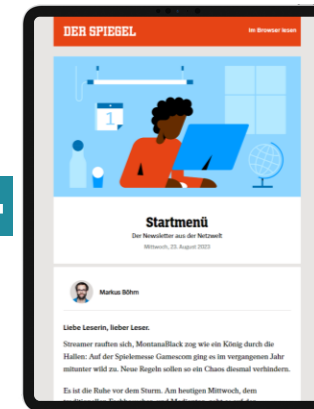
DER SPIEGEL

Im Browser lesen

1

Startmenü

Der Newsletter aus der Netzwelt

Mittwoch, 23. August 2023

Markus Böhm

Liebe Leserin, lieber Leser,

Streamer rauften sich, MontanaBlack zog wie ein König durch die Hallen: Auf der Spielemesse Gamescom ging es im vergangenen Jahr mitunter wild zu. Neue Regeln sollen so ein Chaos diesmal verhindern.

Es ist die Ruhe vor dem Sturm. Am heutigen Mittwoch, dem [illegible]